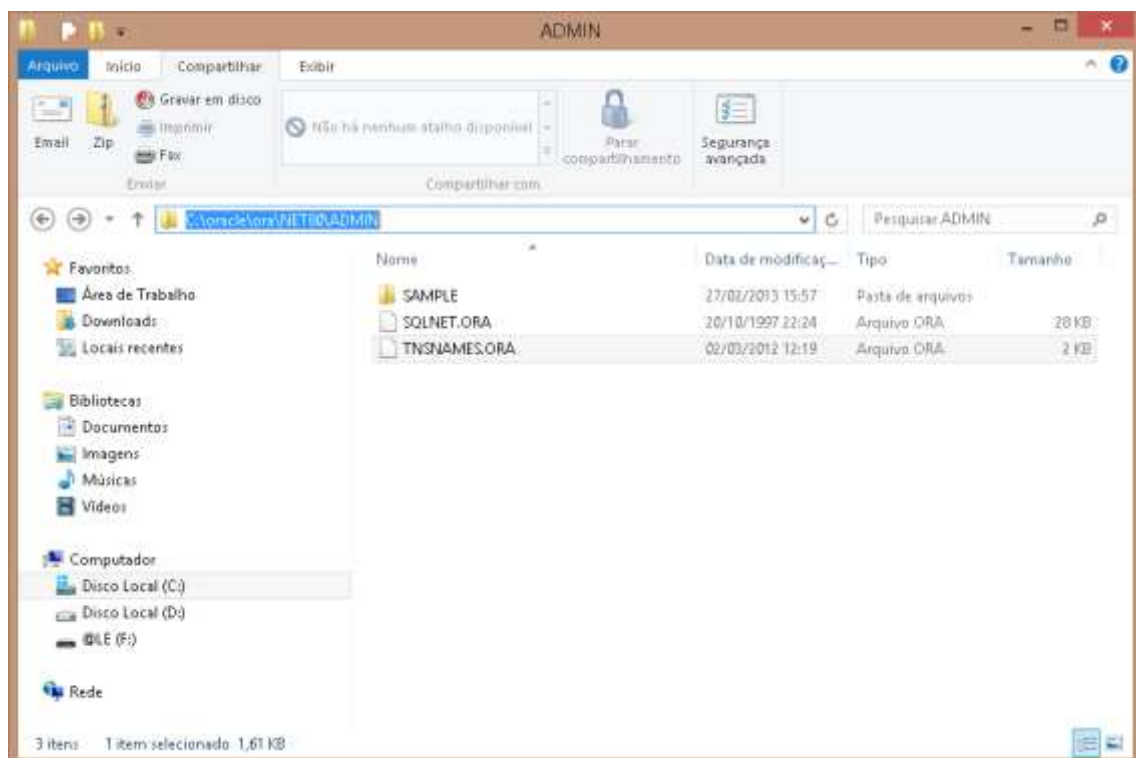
ADMIN

Arquivo Início Compartilhar Exibir

Email Zip Gravar em disco Imprimir Fax
Enviar

Não há nenhum atalho disponível
Parar compartilhamento
Compartilhar com

Segurança avançada

C:\oracle\ora\NET80\ADMIN

Pesquisar ADMIN

Favoritos
Área de Trabalho
Downloads
Locais recentes

Bibliotecas
Documentos
Imagens
Músicas
Vídeos

Computador
Disco Local (C:)
Disco Local (D:)
@LE (F:)

Rede

| Nome | Data de modificaç... | Tipo | Tamanho |
|---|---|---|---|
| SAMPLE | 27/02/2013 15:57 | Pasta de arquivos | |
| SQLNET.ORA | 20/10/1997 22:24 | Arquivo ORA | 28 KB |
| TNSNAMES.ORA | 02/03/2012 12:19 | Arquivo ORA | 2 KB |

3 itens 1 item selecionado 1,61 KB